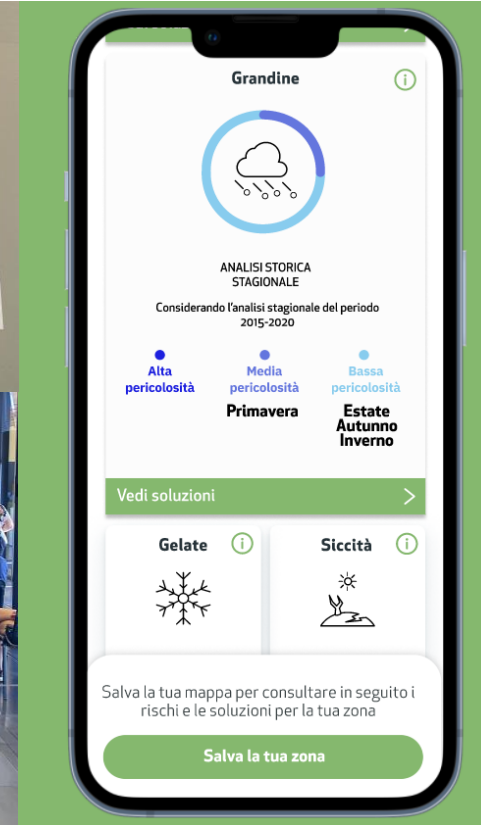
Grandine

i

ANALISI STORICA STAGIONALE

Considerando l'analisi stagionale del periodo 2015-2020

Alta pericolosità

Media pericolosità

Primavera

Bassa pericolosità

Estate
Autunno
Inverno

Vedi soluzioni

Gelate

i

Siccità

i

Salva la tua mappa per consultare in seguito i rischi e le soluzioni per la tua zona

Salva la tua zona